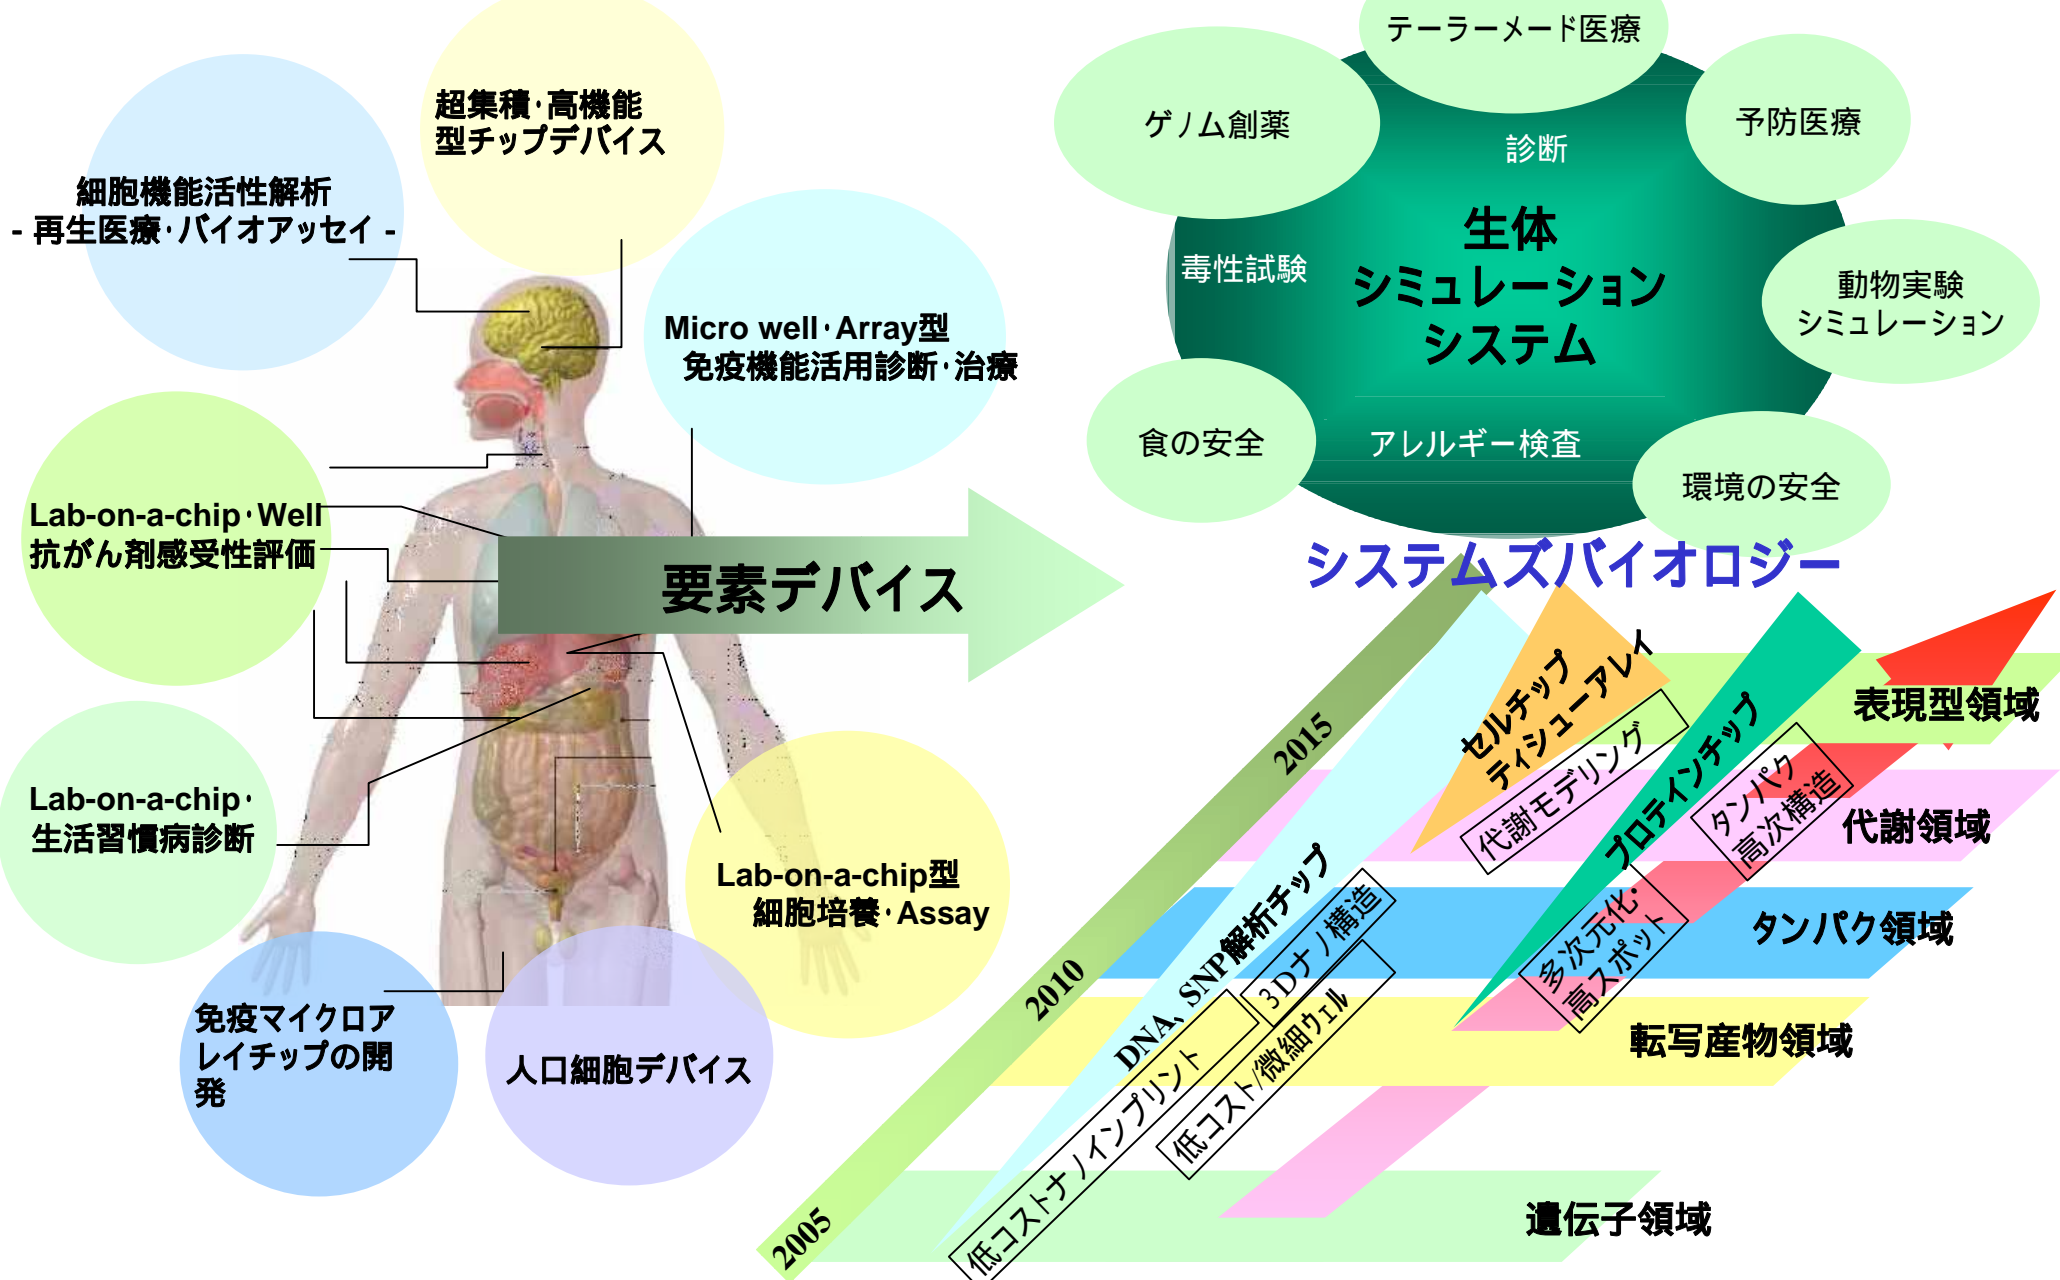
超集積·高機能型チップデバイス

細胞機能活性解析
- 再生医療·バイオアッセイ -

Micro well·Array型
免疫機能活用診断·治療

Lab-on-a-chip·Well
抗がん剤感受性評価

要素デバイス

Lab-on-a-chip·
生活習慣病診断

Lab-on-a-chip型
細胞培養·Assay

免疫マイクロアレイチップの開発

人口細胞デバイス

テーラーメード医療

ゲノム創薬

予防医療

診断

生体
シミュレーション
システム

毒性試験

動物実験
シミュレーション

食の安全

アレルギー検査

環境の安全

システムズバイオロジー

2015

2010

2005

セルチップ
ティシューアレイ

代謝モデリング

プロテインチップ

タンパク
高次構造

DNA、SNP解析チップ

3Dナノ構造

多次元化·
高スポット

低コストナノインプリント

低コスト微細ウェル

表現型領域

代謝領域

タンパク領域

転写産物領域

遺伝子領域